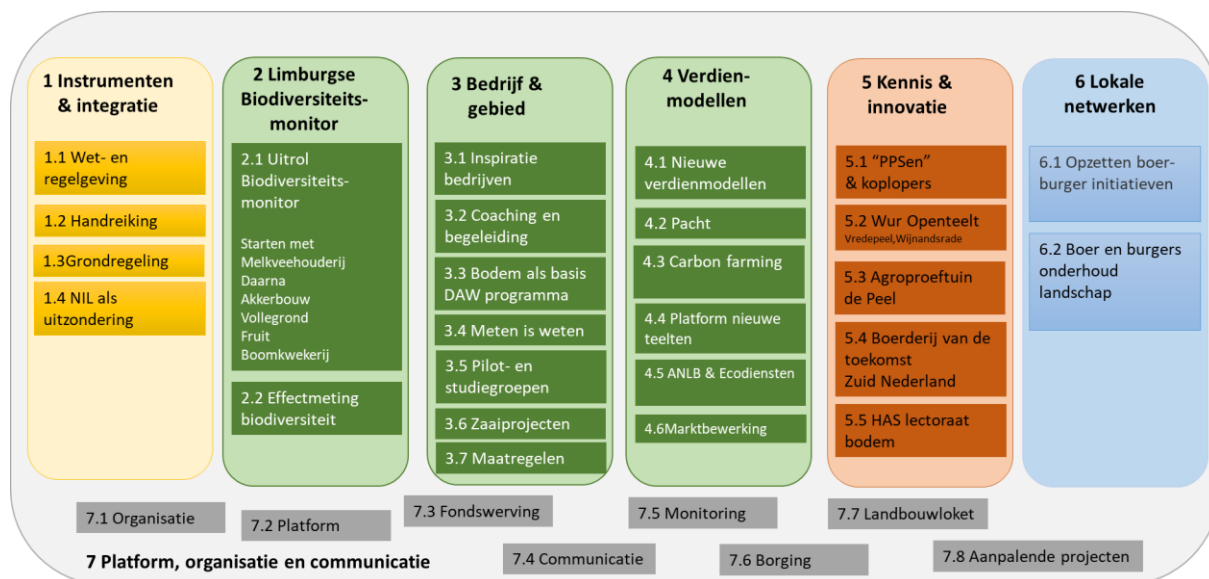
1 Instrumenten & integratie

1.1 Wet- en regelgeving

1.2 Handreiking

1.3Grondregeling

1.4 NIL als uitzondering

2 Limburgse Biodiversiteitsmonitor

2.1 Uitrol Biodiversiteitsmonitor

Starten met
Melkveehouderij
Daarna
Akkerbouw
Vollegrond
Fruit
Boomkwekerij

2.2 Effectmeting biodiversiteit

3 Bedrijf & gebied

3.1 Inspiratie bedrijven

3.2 Coaching en begeleiding

3.3 Bodem als basis DAW programma

3.4 Meten is weten

3.5 Pilot- en studiegroepen

3.6 Zaaiprojecten

3.7 Maatregelen

4 Verdienmodellen

4.1 Nieuwe verdienmodellen

4.2 Pacht

4.3 Carbon farming

4.4 Platform nieuwe teelten

4.5 ANLB & Ecodiensten

4.6Marktbewerking

5 Kennis & innovatie

5.1 "PPSen" & koplopers

5.2 Wur Openteelt
Vredepeel,Wijnandsrade

5.3 Agroproeftuin de Peel

5.4 Boerderij van de toekomst Zuid Nederland

5.5 HAS lectoraat bodem

6 Lokale netwerken

6.1 Opzetten boer-burger initiatieven

6.2 Boer en burgers onderhoud landschap

7.1 Organisatie

7.2 Platform

7.3 Fondswerving

7.4 Communicatie

7.5 Monitoring

7.6 Borging

7.7 Landbouwloket

7.8 Aanpalende projecten

7 Platform, organisatie en communicatie